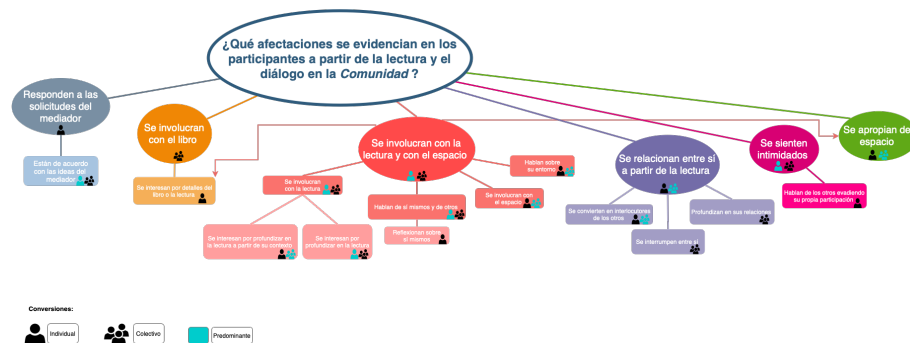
¿Qué afectaciones se evidencian en los participantes a partir de la lectura y el diálogo en la *Comunidad* ?

Responden a las solicitudes del mediador

Están de acuerdo con las ideas del mediador

Se involucran con el libro

Se interesan por detalles del libro o la lectura

Se involucran con la lectura y con el espacio

Se involucran con la lectura

Se interesan por profundizar en la lectura a partir de su contexto

Se interesan por profundizar en la lectura

Hablan de sí mismos y de otros

Reflexionan sobre sí mismos

Hablan sobre su entorno

Se involucran con el espacio

Se relacionan entre sí a partir de la lectura

Se convierten en interlocutores de los otros

Se interrumpen entre sí

Profundizan en sus relaciones

Se sienten intimidados

Hablan de los otros evadiendo su propia participación

Se apropian del espacio

Conversiones:

Individual

Colectivo

Predominante